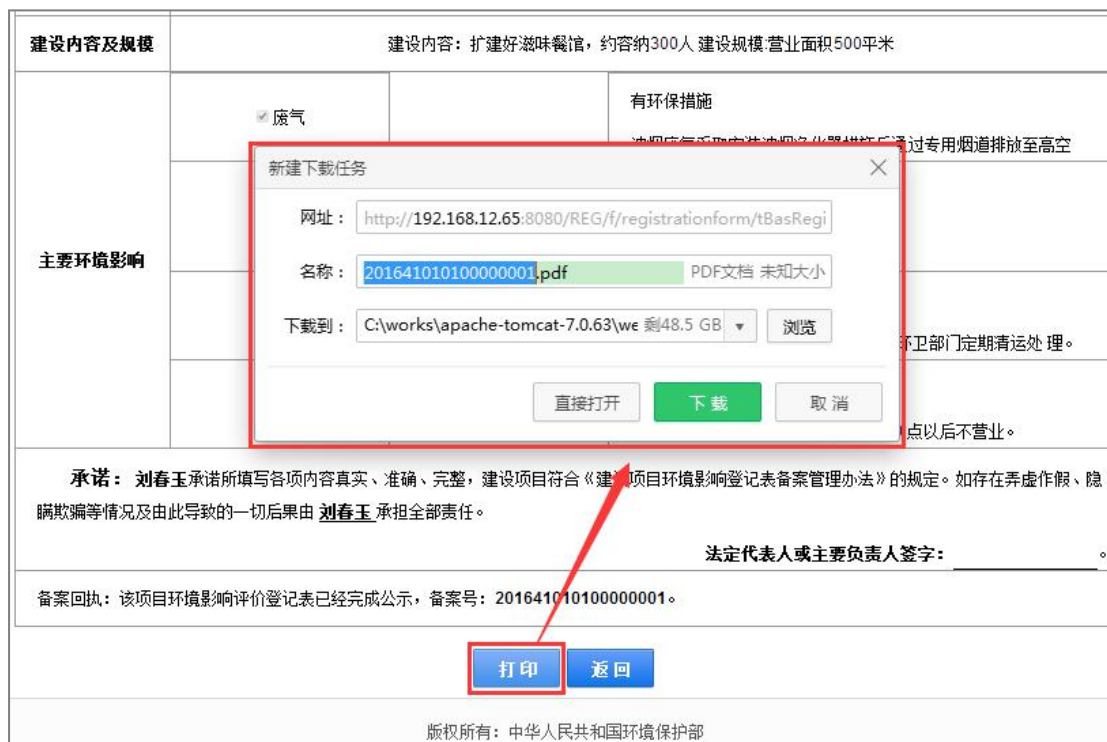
| 建设内容及规模 | 建设内容：扩建好滋味餐馆，约容纳300人 建设规模:营业面积500平米 |
|---|---|
| 主要环境影响 | 废气 | 有环保措施<br>油烟废气采取安装油烟净化器措施后通过专用烟道排放至高空 |
| | | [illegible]环卫部门定期清运处 理。 |
| | | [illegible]点以后不营业。 |

新建下载任务

网址： http://192.168.12.65:8080/REG/f/registrationform/tBasRegi

名称： 201641010100000001.pdf PDF文档 未知大小

下载到： C:\works\apache-tomcat-7.0.63\we 剩48.5 GB 浏览

直接打开 下 载 取 消

承诺： 刘春玉承诺所填写各项内容真实、准确、完整，建设项目符合《建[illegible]项目环境影响登记表备案管理办法》的规定。如存在弄虚作假、隐瞒欺骗等情况及由此导致的一切后果由 刘春玉 承担全部责任。

法定代表人或主要负责人签字： 。

备案回执：该项目环境影响评价登记表已经完成公示，备案号：201641010100000001。

打 印 返 回

版权所有：中华人民共和国环境保护部